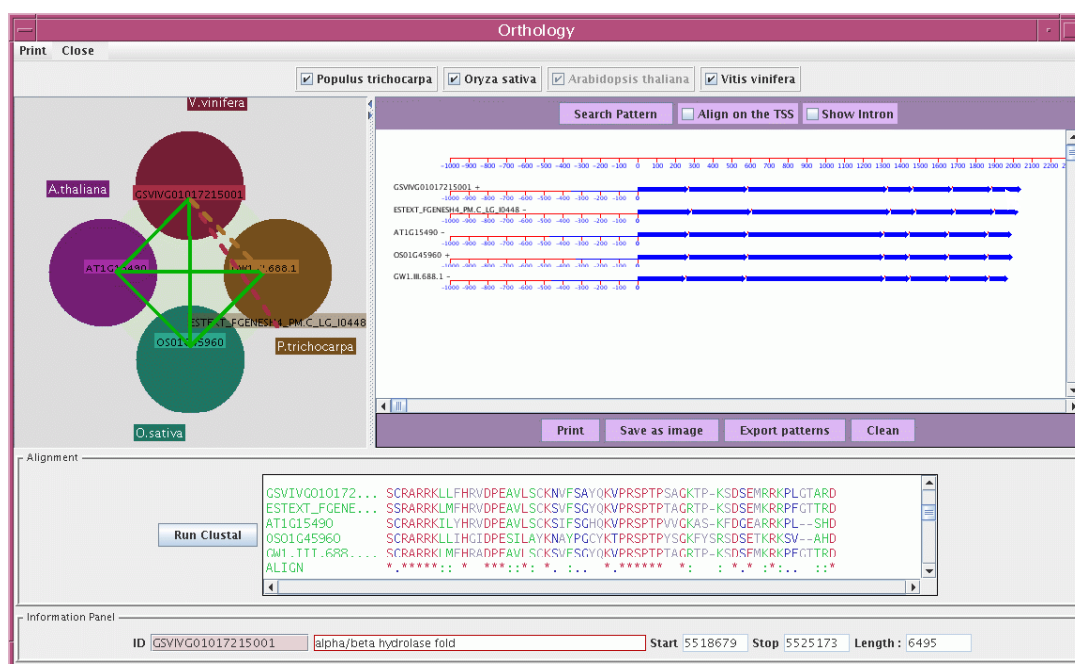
Orthology

Print Close

Populus trichocarpa Oryza sativa Arabidopsis thaliana Vitis vinifera

V.vinifera

A.thaliana

GSVIVG01017215001

AT1G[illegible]490

GW1.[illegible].688.1

ESTEXT_FGENESH4_PM.C_LG_I0448

OS01G45960

P.trichocarpa

O.sativa

Search Pattern Align on the TSS Show Intron

-1000 -900 -800 -700 -600 -500 -400 -300 -200 -100 0 100 200 300 400 500 600 700 800 900 1000 1100 1200 1300 1400 1500 1600 1700 1800 1900 2000 2100 2200 2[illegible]

GSVIVG01017215001 +

ESTEXT_FGENESH4_PM.C_LG_I0448 -

AT1G15490 -

OS01G45960 +

GW1.III.688.1 -

Print Save as image Export patterns Clean

Alignment

Run Clustal

| | |
|---|---|
| GSVIVG010172... | SCRARRKLLFHRVDPEAVLSCKNVFSAYQKVPRSPTPSAGKTP-KSDSEMRRKPLGTARD |
| ESTEXT_FGENE... | SSRARRKLMFHRVDPEAVLSCKSVFSGYQKVPRSPTPTAGRTP-KSDSEMKRRPFGTTRD |
| AT1G15490 | SCRARRKILYHRVDPEAVLSCKSIFSGHQKVPRSPTPVVGKAS-KFDGEARRKPL--SHD |
| OS01G45960 | SCRARRKLLIHGIDPESILAYKNAYPGCYKTPRSPTPYSGKFYSRSDSETKRKSV--AHD |
| GW1.III.688... | SCRARRKLMFHRADPEAVLSCKSVFSGYQKVPRSPTPTAGRTP-KSDSEMKRKPFGTTRD |
| ALIGN | \*.\*\*\*\*\*:: \* \*\*\*::\*: \*. :.. \*.\*\*\*\*\*\* \*: : \*.\* :\*:.. ::\* |

Information Panel

ID GSVIVG01017215001 alpha/beta hydrolase fold Start 5518679 Stop 5525173 Length : 6495